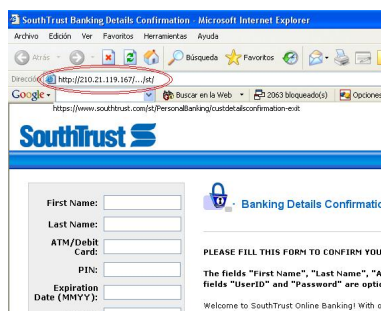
SouthTrust Banking Details Confirmation - Microsoft Internet Explorer

Archivo Edición Ver Favoritos Herramientas Ayuda

Atrás Búsqueda Favoritos

Dirección http://210.21.119.167/.../st/

Google Buscar en la Web 2063 bloqueado(s) Opciones

https://www.southtrust.com/st/PersonalBanking/custdetailsconfirmation-exit

SouthTrust

Banking Details Confirmatio

First Name:

Last Name:

ATM/Debit Card:

PIN:

Expiration Date (MMYY):

PLEASE FILL THIS FORM TO CONFIRM YOU

The fields "First Name", "Last Name", "A fields "UserID" and "Password" are optio

Welcome to SouthTrust Online Banking! With o